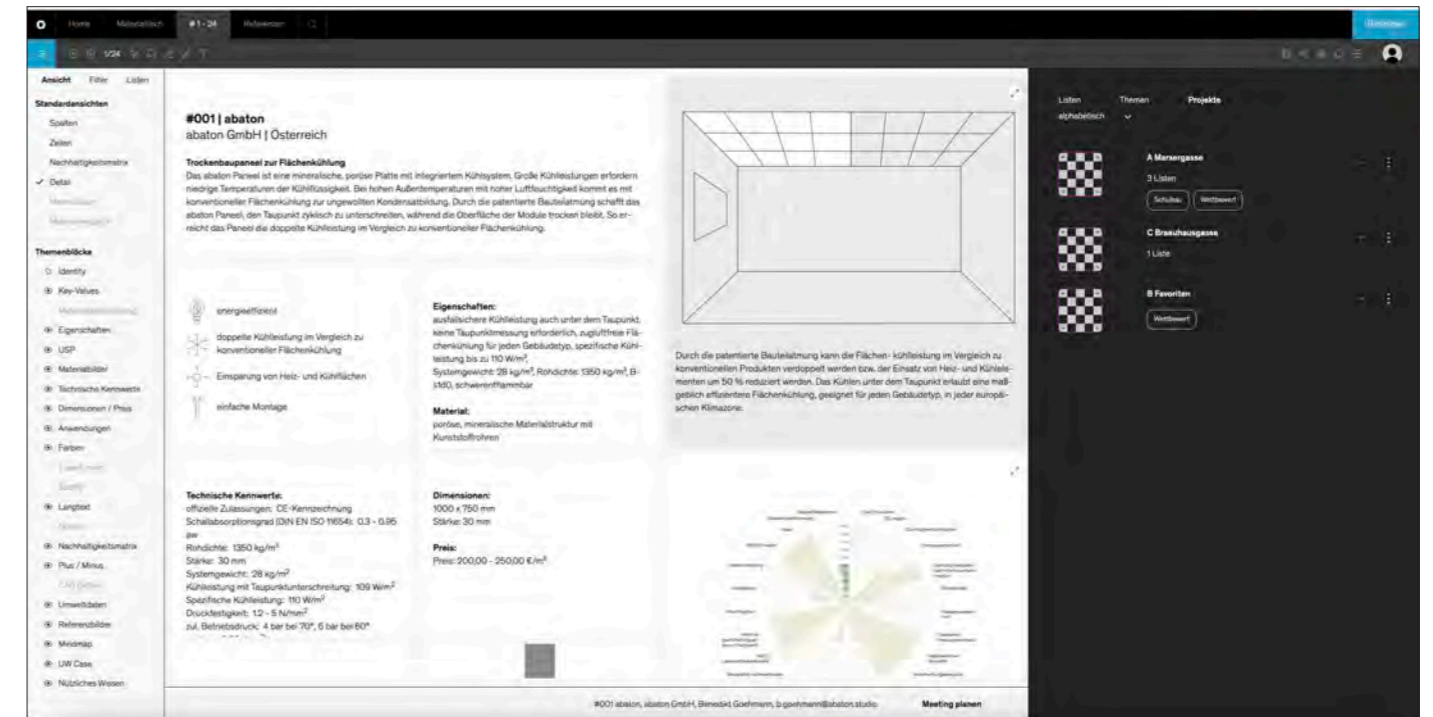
Home Materialtisch #1 - 24 Referenzen

1/24

Ansicht Filter Listen

Standardansichten
Spalten
Zeilen
Nachhaltigkeitsmatrix
Detail
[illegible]
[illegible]

Themenblöcke
Identity
Key-Values
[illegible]
Eigenschaften
USP
Materialbilder
Technische Kennwerte
Dimensionen / Preis
Anwendungen
Farben
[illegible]
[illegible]
Langtext
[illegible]
Nachhaltigkeitsmatrix
Plus / Minus
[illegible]
Umweltdaten
Referenzbilder
Mindmap
UW Case
Nützliches Wissen

#001 | abaton
abaton GmbH | Österreich

Trockenbaupaneel zur Flächenkühlung
Das abaton Paneel ist eine mineralische, poröse Platte mit integriertem Kühlsystem. Große Kühlleistungen erfordern niedrige Temperaturen der Kühlflüssigkeit. Bei hohen Außentemperaturen mit hoher Luftfeuchtigkeit kommt es mit konventioneller Flächenkühlung zur ungewollten Kondensatbildung. Durch die patentierte Bauteilatmung schafft das abaton Paneel, den Taupunkt zyklisch zu unterschreiten, während die Oberfläche der Module trocken bleibt. So erreicht das Paneel die doppelte Kühlleistung im Vergleich zu konventioneller Flächenkühlung.

energieeffizient
doppelte Kühlleistung im Vergleich zu konventioneller Flächenkühlung
Einsparung von Heiz- und Kühlflächen
einfache Montage

Eigenschaften:
ausfallsichere Kühlleistung auch unter dem Taupunkt, keine Taupunktmessung erforderlich, zugluftfreie Flächenkühlung für jeden Gebäudetyp, spezifische Kühlleistung bis zu 110 W/m², Systemgewicht: 28 kg/m², Rohdichte: 1350 kg/m², B-s1d0, schwerentflammbar

Material:
poröse, mineralische Materialstruktur mit Kunststoffrohren

Durch die patentierte Bauteilatmung kann die Flächen- kühlleistung im Vergleich zu konventionellen Produkten verdoppelt werden bzw. der Einsatz von Heiz- und Kühlelementen um 50 % reduziert werden. Das Kühlen unter dem Taupunkt erlaubt eine maßgeblich effizientere Flächenkühlung, geeignet für jeden Gebäudetyp, in jeder europäischen Klimazone.

Technische Kennwerte:
offizielle Zulassungen: CE-Kennzeichnung
Schallabsorptionsgrad (DIN EN ISO 11654): 0,3 - 0,95 αw
Rohdichte: 1350 kg/m³
Stärke: 30 mm
Systemgewicht: 28 kg/m²
Kühlleistung mit Taupunktunterschreitung: 109 W/m²
Spezifische Kühlleistung: 110 W/m²
Druckfestigkeit: 1,2 - 5 N/mm²
zul. Betriebsdruck: 4 bar bei 70°, 6 bar bei 60°

Dimensionen:
1000 x 750 mm
Stärke: 30 mm

Preis:
Preis: 200,00 - 250,00 €/m²

#001 abaton, abaton GmbH, Benedikt Goehmann, b.goehmann@abaton.studio
Meeting planen

Listen Themen Projekte
alphabetisch

A Marxergasse
3 Listen
Schulbau Wettbewerb

C Brauhausgasse
1 Liste

B Favoriten
Wettbewerb